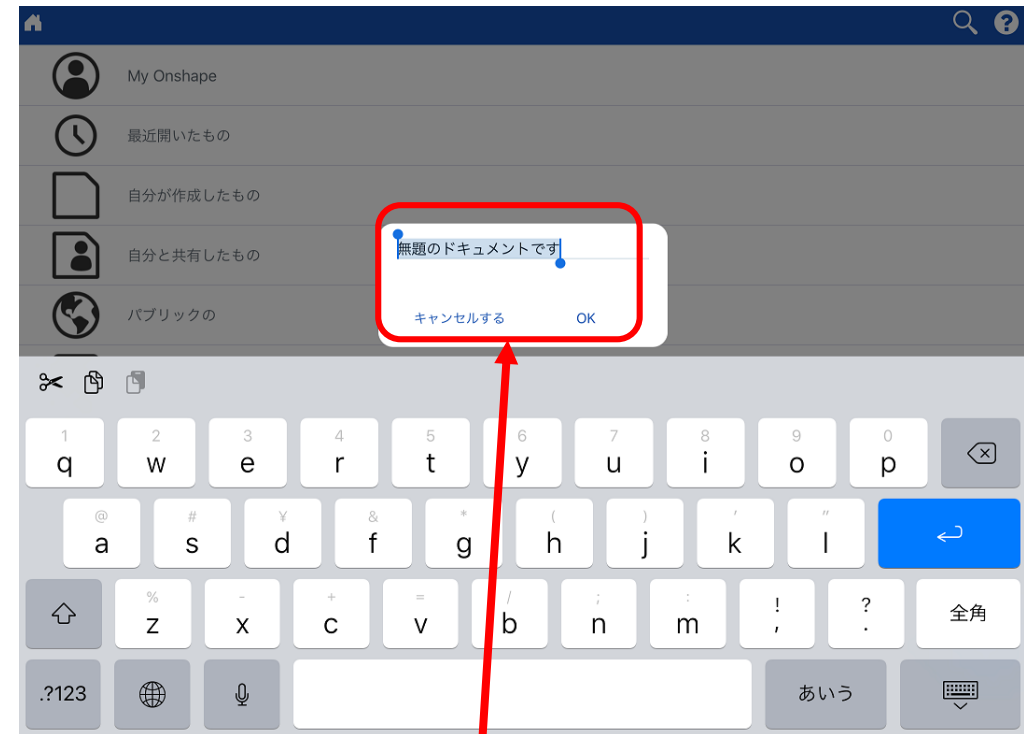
My Onshape

最近開いたもの

自分が作成したもの

自分と共有したもの

パブリックの

無題のドキュメントです

キャンセルする OK

1 q 2 w 3 e 4 r 5 t 6 y 7 u 8 i 9 o 0 p

@ a # s ¥ d & f * g ( h ) j ' k " l

% z - x + c = v / b ; n : m ! , ? . 全角

.?123 あいう